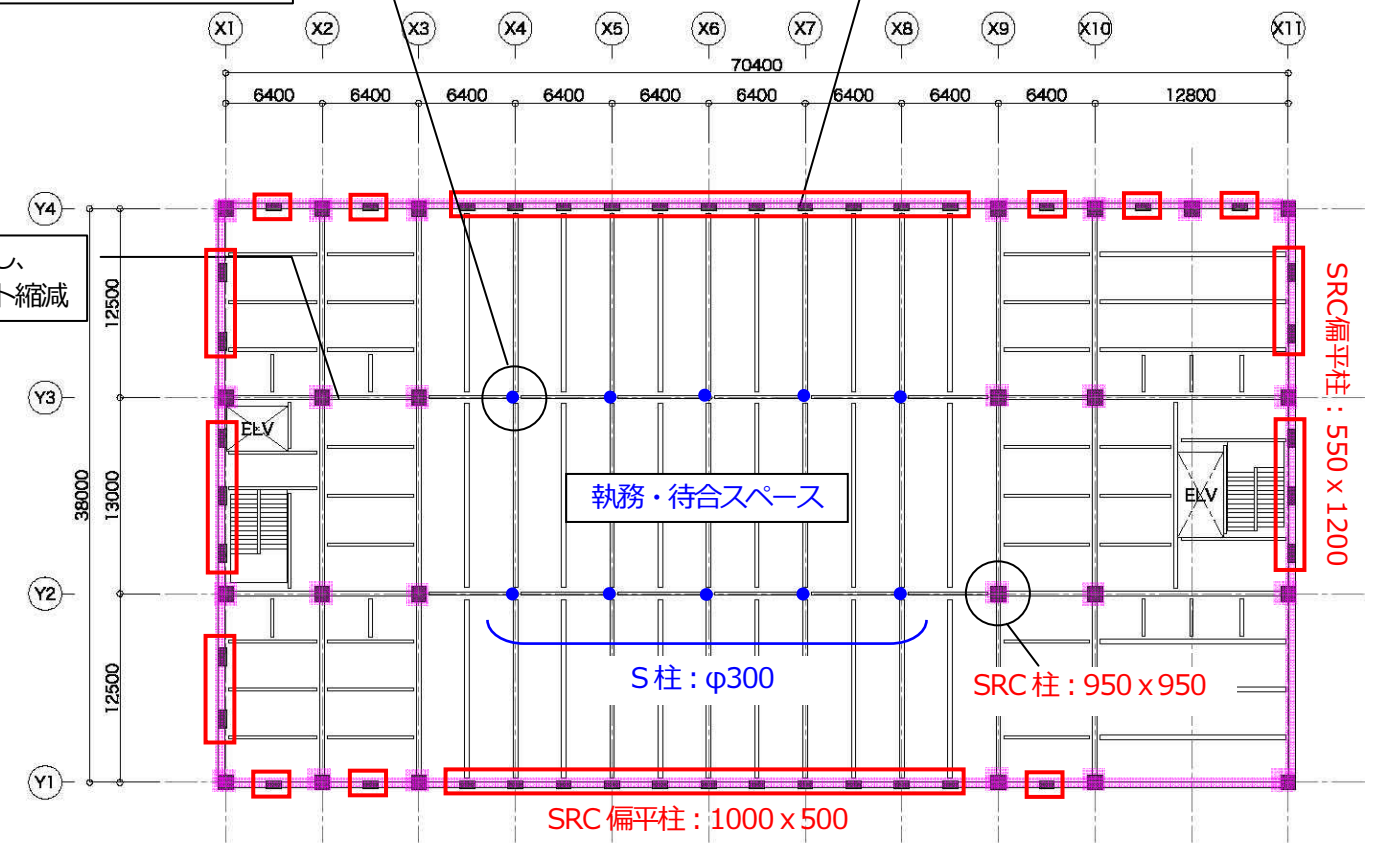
X1 X2 X3 X4 X5 X6 X7 X8 X9 X10 X11

70400

6400 6400 6400 6400 6400 6400 6400 6400 6400 12800

Y4

し、
ト縮減

12500

Y3

ELV

38000

13000

執務・待合スペース

ELV

Y2

12500

S 柱：φ300

SRC 柱：950 x 950

Y1

SRC 偏平柱：1000 x 500

SRC偏平柱：550 x 1200